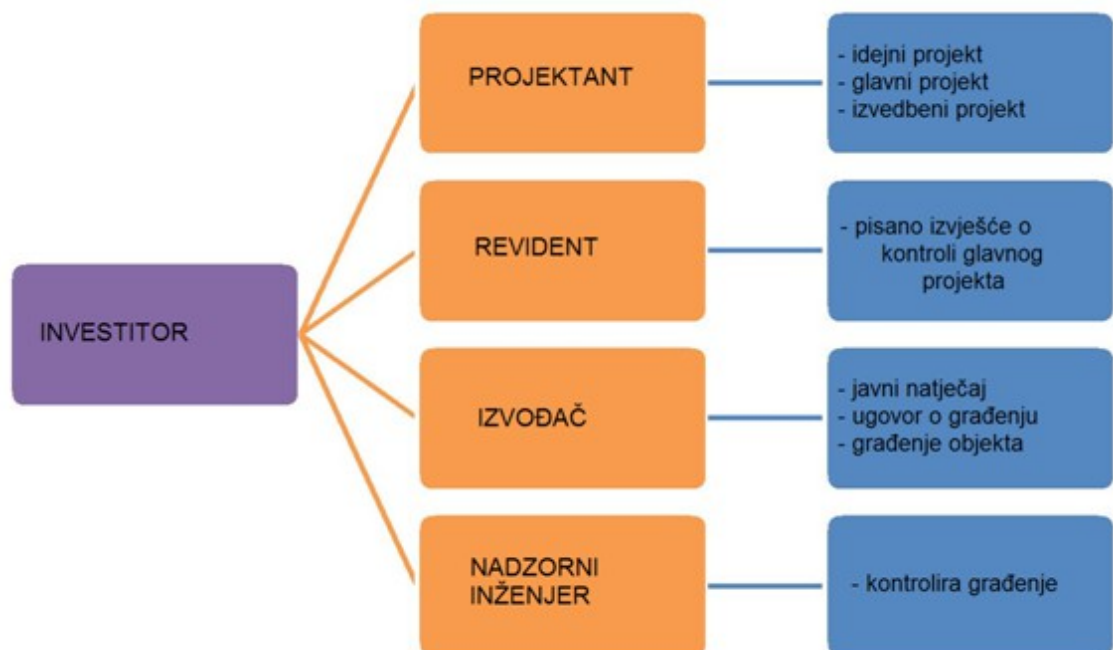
INVESTITOR

PROJEKTANT

- idejni projekt
- glavni projekt
- izvedbeni projekt

REVIDENT

- pisano izvješće o kontroli glavnog projekta

IZVOĐAČ

- javni natječaj
- ugovor o građenju
- građenje objekta

NADZORNI INŽENJER

- kontrolira građenje